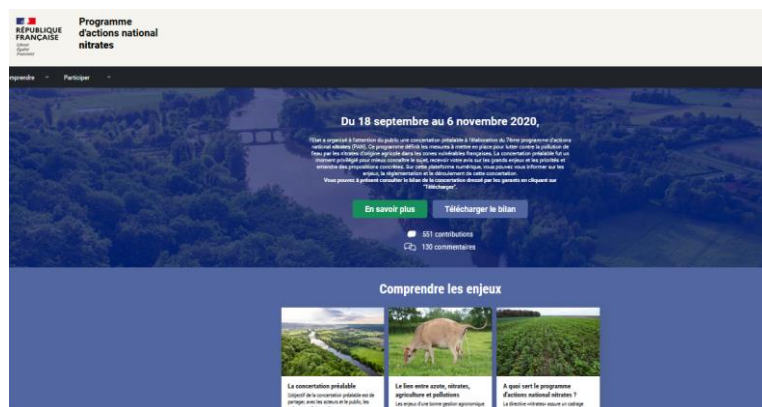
RÉPUBLIQUE FRANÇAISE
Liberté
Égalité
Fraternité

Programme d'actions national nitrates

mprendre Participer

Du 18 septembre au 6 novembre 2020,

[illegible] a organisé à l'attention du public une concertation préalable à l'élaboration du 7ème programme d'actions national nitrates (PAN). Ce programme définit les mesures à mettre en place pour lutter contre la pollution de l'eau par les nitrates d'origine agricole dans les zones vulnérables françaises. La concertation préalable fut un moment privilégié pour mieux connaître le sujet, recevoir votre avis sur les grands enjeux et les priorités et entendre des propositions concrètes. Sur cette plateforme numérique, vous pouvez vous informer sur les enjeux, la réglementation et le déroulement de cette concertation.
Vous pouvez à présent consulter le bilan de la concertation dressé par les garants en cliquant sur "Télécharger".

En savoir plus
Télécharger le bilan

551 contributions
130 commentaires

Comprendre les enjeux

La concertation préalable
L'objectif de la concertation préalable est de partager, avec les acteurs et le public, les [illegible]

Le lien entre azote, nitrates, agriculture et pollutions
Les enjeux d'une bonne gestion agronomique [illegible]

A quoi sert le programme d'actions national nitrates ?
La directive nitrates assure un cadrage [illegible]